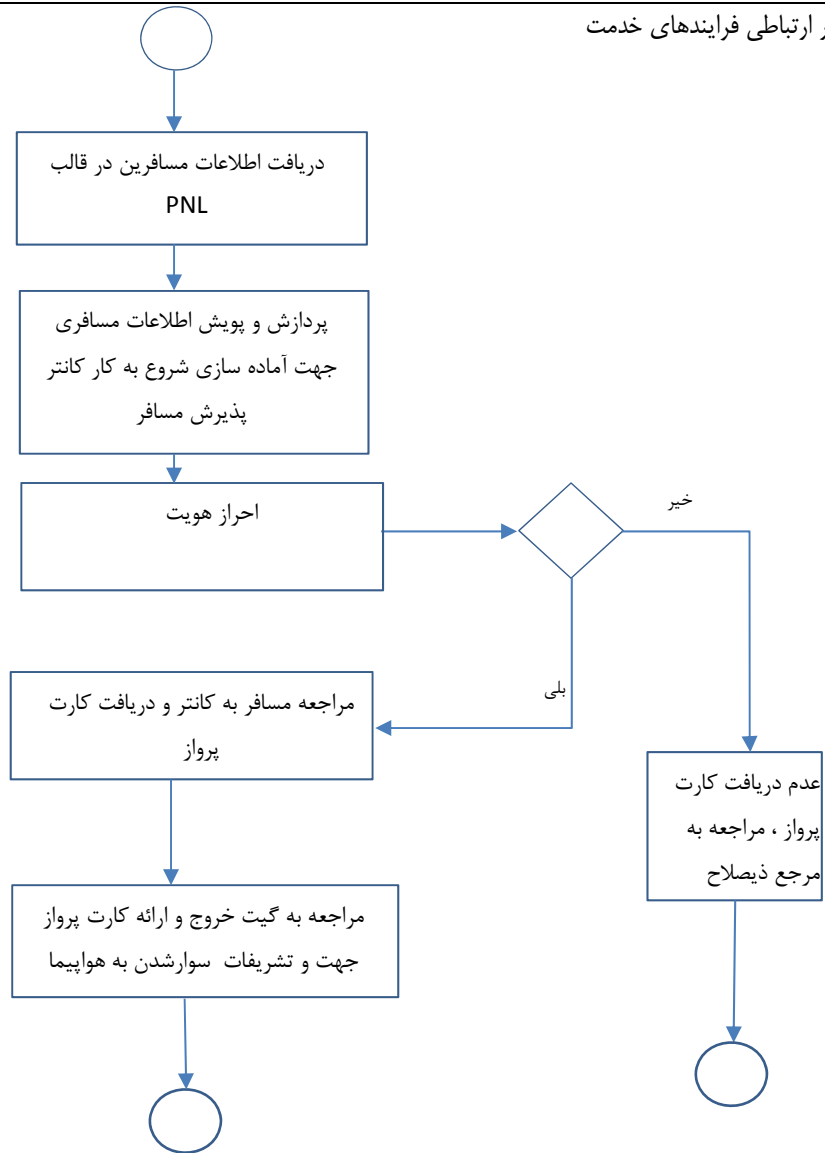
ر ارتباطی فرایندهای خدمت

دریافت اطلاعات مسافرین در قالب PNL

پردازش و پویش اطلاعات مسافری جهت آماده سازی شروع به کار کانتر پذیرش مسافر

احراز هویت

خیر

بلی

مراجعه مسافر به کانتر و دریافت کارت پرواز

عدم دریافت کارت پرواز ، مراجعه به مرجع ذیصلاح

مراجعه به گیت خروج و ارائه کارت پرواز جهت و تشریفات سوارشدن به هواپیما